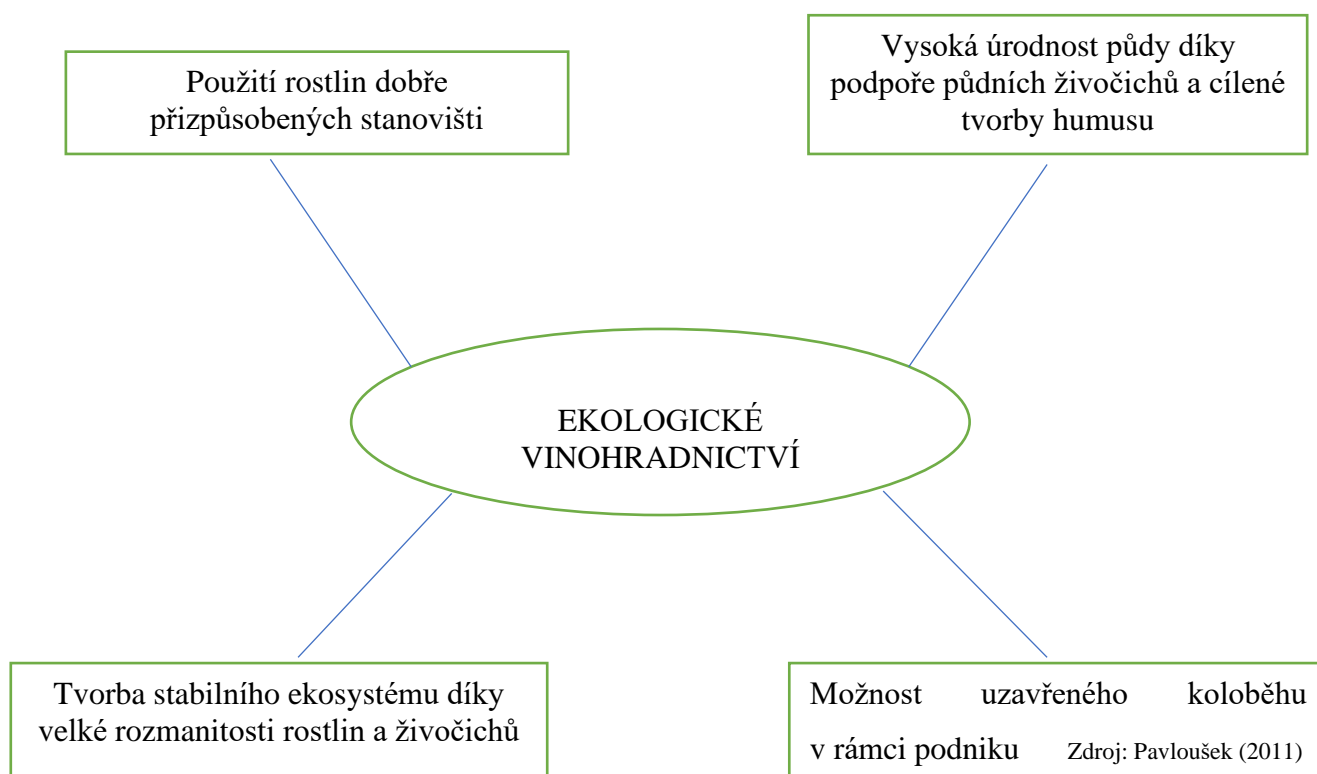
Použití rostlin dobře přizpůsobených stanovišti

Vysoká úrodnost půdy díky podpoře půdních živočichů a cílené tvorby humusu

EKOLOGICKÉ VINOHRADNICTVÍ

Tvorba stabilního ekosystému díky velké rozmanitosti rostlin a živočichů

Možnost uzavřeného koloběhu v rámci podniku

Zdroj: Pavloušek (2011)